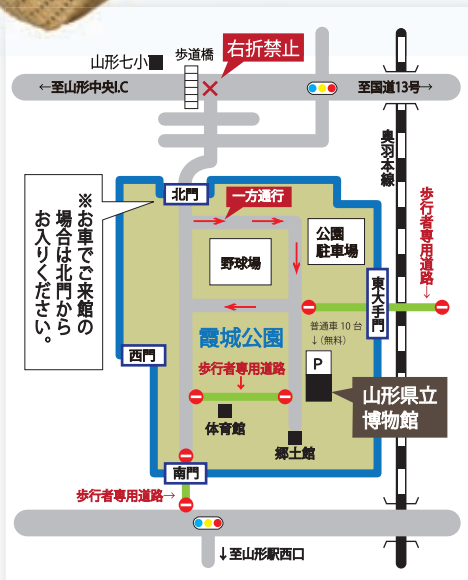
山形七小
歩道橋
右折禁止
←至山形中央I.C
至国道13号→
奥羽本線
北門
一方通行
※お車でご来館の場合は北門からお入りください。
野球場
公園駐車場
歩行者専用道路→
東大手門
霞城公園
普通車 10 台
↓（無料）
西門
歩行者専用道路
↓
P
山形県立博物館
体育館
郷土館
南門
歩行者専用道路→
↓至山形駅西口